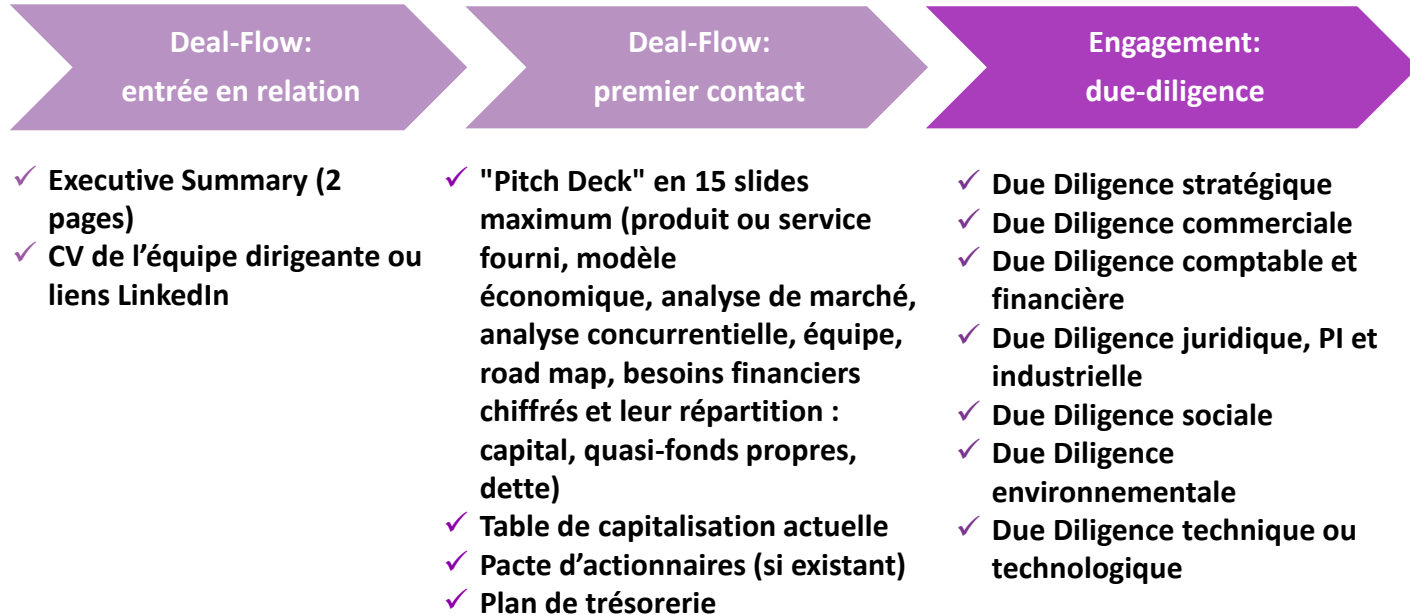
Deal-Flow:
entrée en relation

✓ Executive Summary (2 pages)
✓ CV de l’équipe dirigeante ou liens LinkedIn

Deal-Flow:
premier contact

✓ "Pitch Deck" en 15 slides maximum (produit ou service fourni, modèle économique, analyse de marché, analyse concurrentielle, équipe, road map, besoins financiers chiffrés et leur répartition : capital, quasi-fonds propres, dette)
✓ Table de capitalisation actuelle
✓ Pacte d’actionnaires (si existant)
✓ Plan de trésorerie

Engagement:
due-diligence

✓ Due Diligence stratégique
✓ Due Diligence commerciale
✓ Due Diligence comptable et financière
✓ Due Diligence juridique, PI et industrielle
✓ Due Diligence sociale
✓ Due Diligence environnementale
✓ Due Diligence technique ou technologique